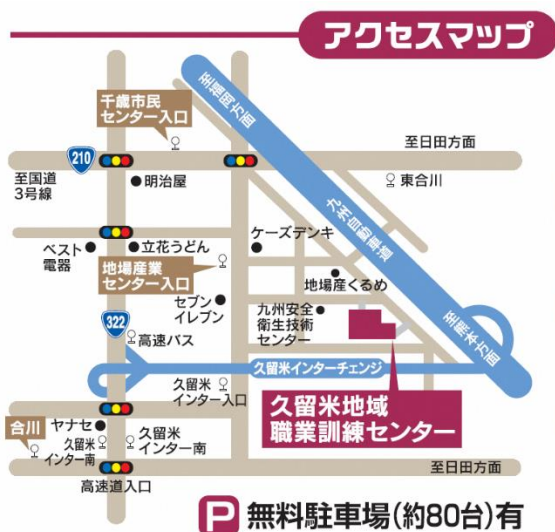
アクセスマップ

至福岡方面

千歳市民センター入口

210

至日田方面

至国道3号線

明治屋

東合川

九州自動車道

ケーズデンキ

ベスト電器

立花うどん

地場産業センター入口

地場産くるめ

至熊本方面

322

セブンイレブン

九州安全衛生技術センター

高速バス

久留米インターチェンジ

久留米インター入口

久留米地域職業訓練センター

合川

ヤナセ

久留米インター南

久留米インター南

至日田方面

高速道入口

P 無料駐車場(約80台)有